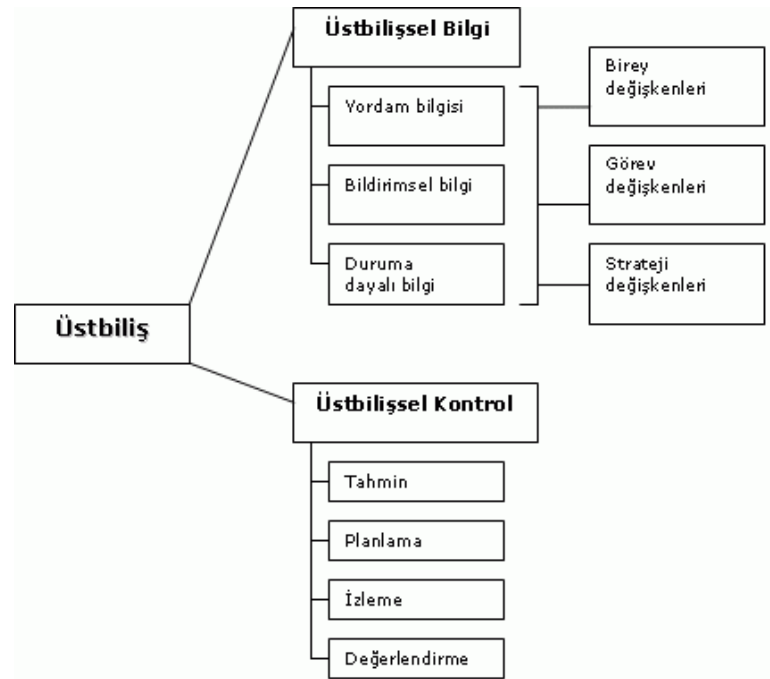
Üstbilişsel Bilgi

Yordam bilgisi

Bildirimsel bilgi

Duruma dayalı bilgi

Birey değişkenleri

Görev değişkenleri

Strateji değişkenleri

Üstbiliş

Üstbilişsel Kontrol

Tahmin

Planlama

İzleme

Değerlendirme